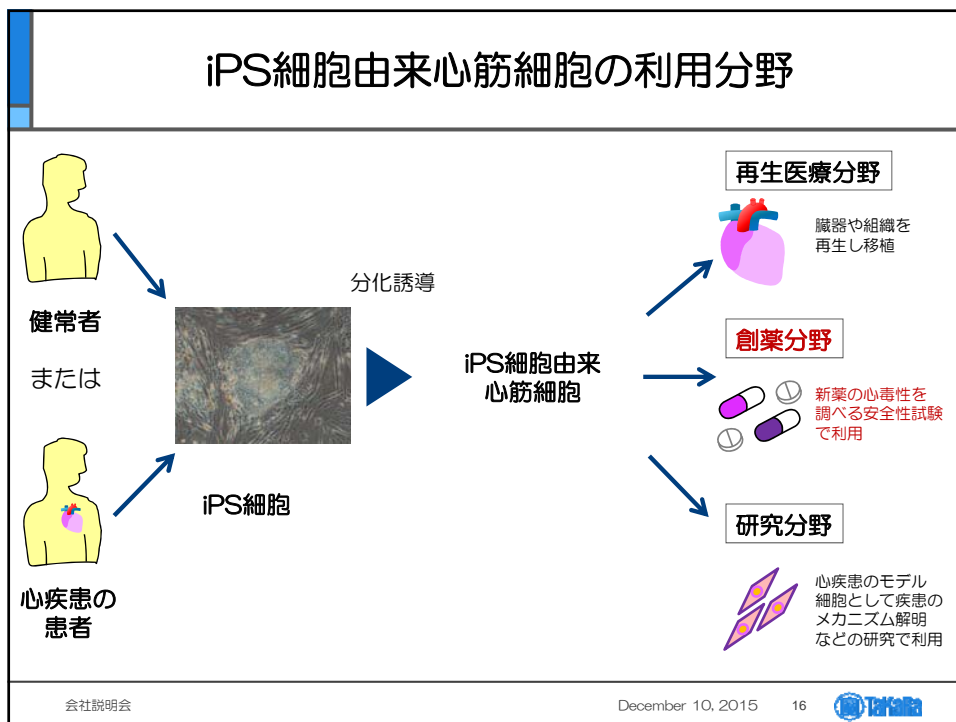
iPS細胞由来心筋細胞の利用分野

健常者

または

心疾患の患者

分化誘導

iPS細胞

iPS細胞由来心筋細胞

再生医療分野

臓器や組織を再生し移植

創薬分野

新薬の心毒性を調べる安全性試験で利用

研究分野

心疾患のモデル細胞として疾患のメカニズム解明などの研究で利用

会社説明会

December 10, 2015

16

TaKaRa